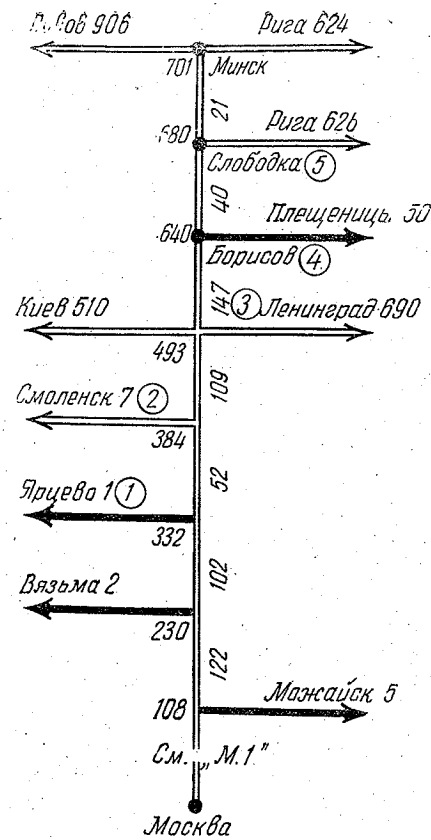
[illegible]ов 906
Рига 624
701 Минск
21
680
Рига 626
Слободка 5
40
640
Плещеницы 50
Борисов 4
147
3
Киев 510
Ленинград 690
493
109
Смоленск 7 2
384
52
Ярцево 1 1
332
102
Вязьма 2
230
122
108
Можайск 5
См. „М.1"
Москва